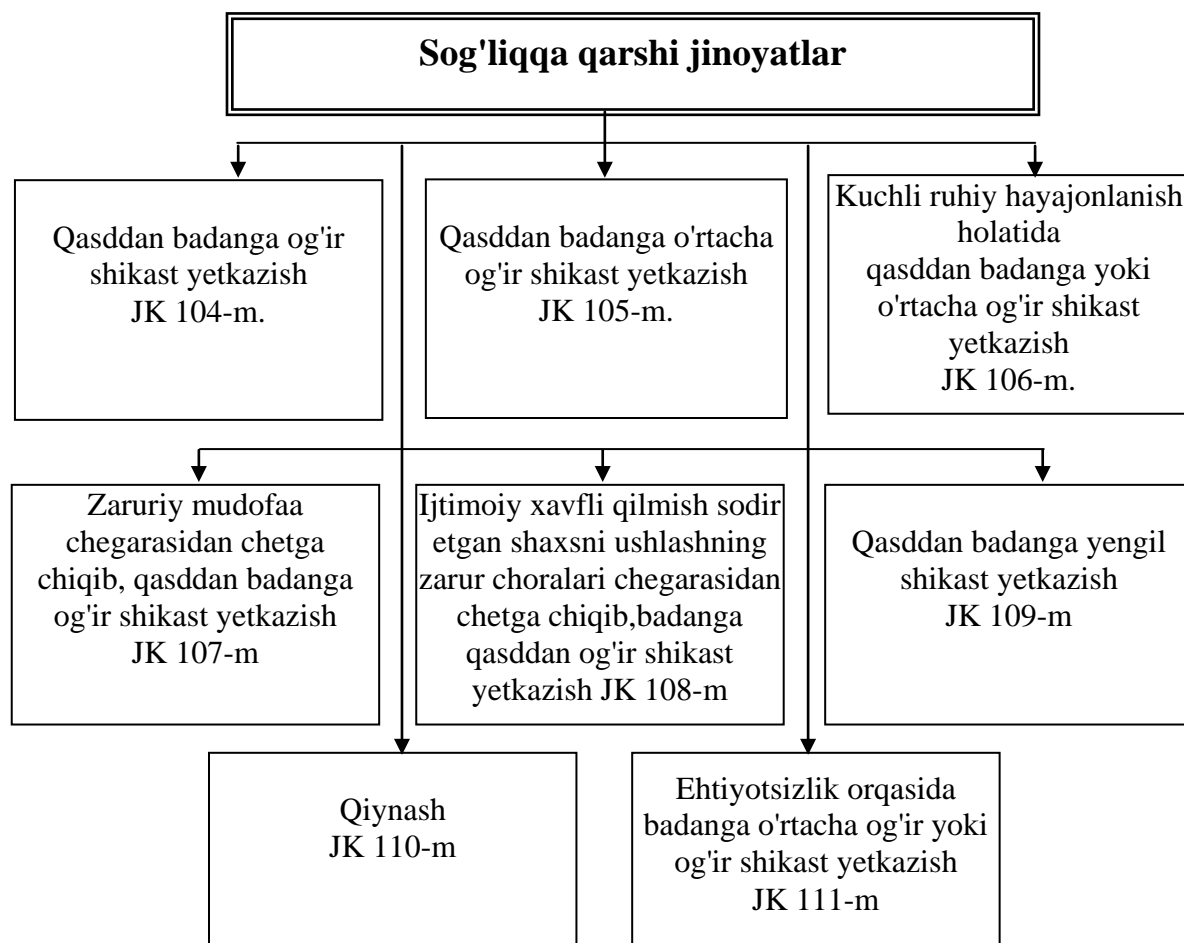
Sog'liqqa qarshi jinoyatlar

Qasddan badanga og'ir shikast yetkazish JK 104-m.

Qasddan badanga o'rtacha og'ir shikast yetkazish JK 105-m.

Kuchli ruhiy hayajonlanish holatida qasddan badanga yoki o'rtacha og'ir shikast yetkazish JK 106-m.

Zaruriy mudofaa chegarasidan chetga chiqib, qasddan badanga og'ir shikast yetkazish JK 107-m

Ijtimoiy xavfli qilmish sodir etgan shaxsni ushlashning zarur choralari chegarasidan chetga chiqib,badanga qasddan og'ir shikast yetkazish JK 108-m

Qasddan badanga yengil shikast yetkazish JK 109-m

Qiynash JK 110-m

Ehtiyotsizlik orqasida badanga o'rtacha og'ir yoki og'ir shikast yetkazish JK 111-m